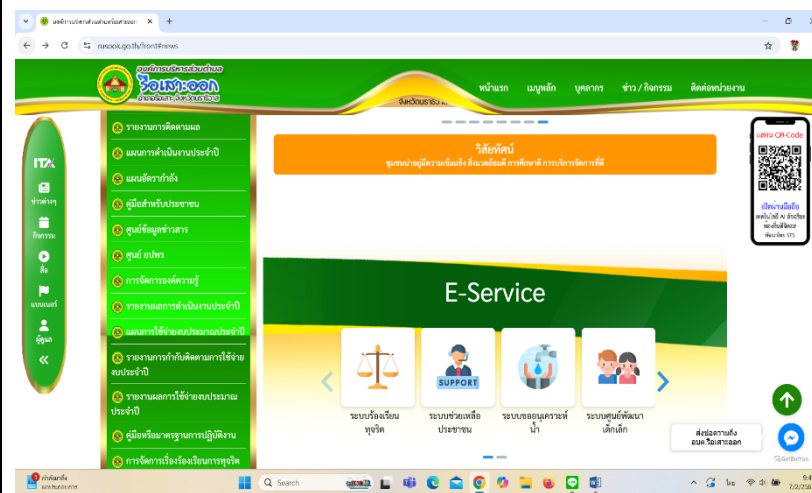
องค์การบริหารส่วนตำบลหนองเสาะออก ×
nusaok.go.th/front#news

องค์การบริหารส่วนตำบล
หนองเสาะออก
อำเภอ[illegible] จังหวัด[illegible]

หน้าแรก เมนูหลัก บุคลากร ข่าว / กิจกรรม ติดต่อหน่วยงาน

จังหวัดบุรีรัม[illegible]

ITA
ข่าวต่างๆ
กิจกรรม
สื่อ
แบนเนอร์
ผู้ดูแล
«

รายงานการติดตามผล
แผนการดำเนินงานประจำปี
แผนอัตรากำลัง
คู่มือสำหรับประชาชน
ศูนย์ข้อมูลข่าวสาร
ศูนย์ อปพร
การจัดการองค์ความรู้
รายงานผลการดำเนินงานประจำปี
แผนการใช้จ่ายงบประมาณประจำปี
รายงานการกำกับติดตามการใช้จ่ายงบประจำปี
รายงานผลการใช้จ่ายงบประมาณประจำปี
คู่มือหรือมาตรฐานการปฏิบัติงาน
การจัดการเรื่องร้องเรียนการทุจริต

วิสัยทัศน์
ชุมชนน่าอยู่มีความเข้มแข็ง สิ่งแวดล้อมดี การศึกษาดี การบริหารจัดการที่ดี

E-Service

SUPPORT

ระบบร้องเรียนทุจริต
ระบบช่วยเหลือประชาชน
ระบบขออนุญาตขายน้ำ
ระบบศูนย์พัฒนาเด็กเล็ก

แสกน QR-Code
เปิดผ่านมือถือ
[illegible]

ส่งข้อความถึง อบต.หนองเสาะออก

กำลังมีการเล่น
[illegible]
Search
9:4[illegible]
7/2/25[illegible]